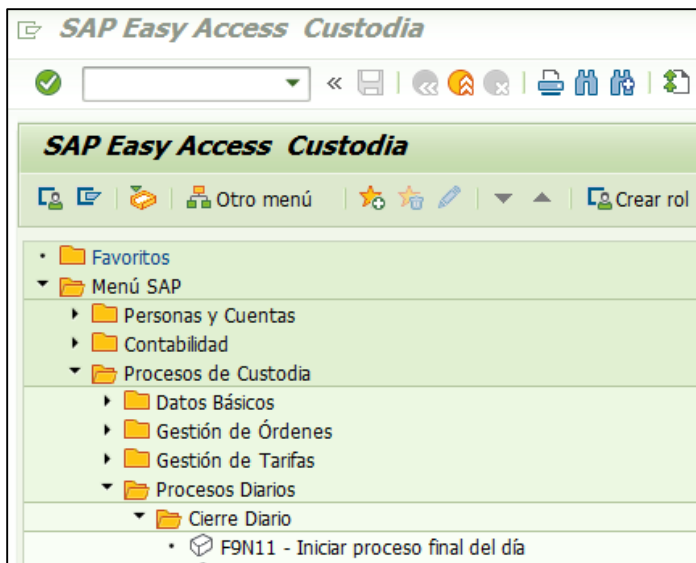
SAP Easy Access Custodia

SAP Easy Access Custodia

Otro menú

Crear rol

Favoritos
Menú SAP
Personas y Cuentas
Contabilidad
Procesos de Custodia
Datos Básicos
Gestión de Órdenes
Gestión de Tarifas
Procesos Diarios
Cierre Diario
F9N11 - Iniciar proceso final del día